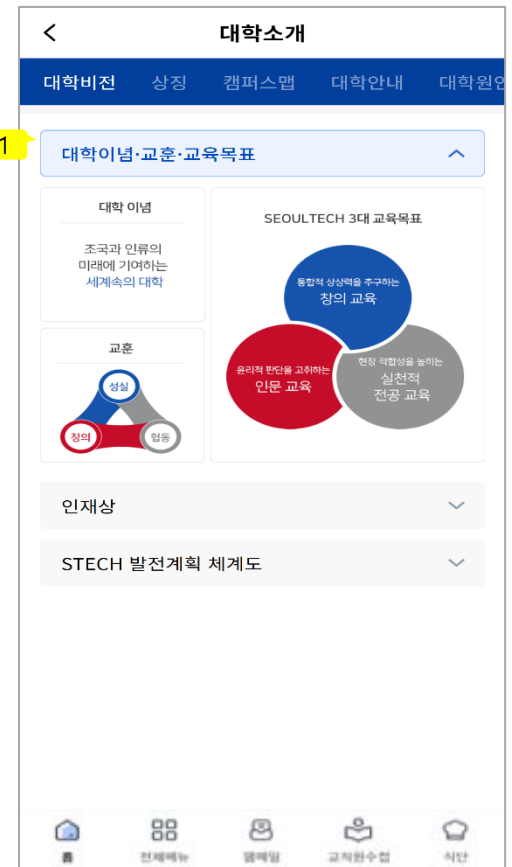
<
대학소개

대학비전 상징 캠퍼스맵 대학안내 대학원안

1

대학이념·교훈·교육목표

대학 이념

조국과 인류의 미래에 기여하는 세계속의 대학

교훈

성실

창의

협동

SEOULTECH 3대 교육목표

통합적 상상력을 추구하는 창의 교육

윤리적 판단을 고취하는 인문 교육

현장 적합성을 높이는 실천적 전공 교육

인재상

STECH 발전계획 체계도

홈 전체메뉴 웹메일 교직원수첩 식단